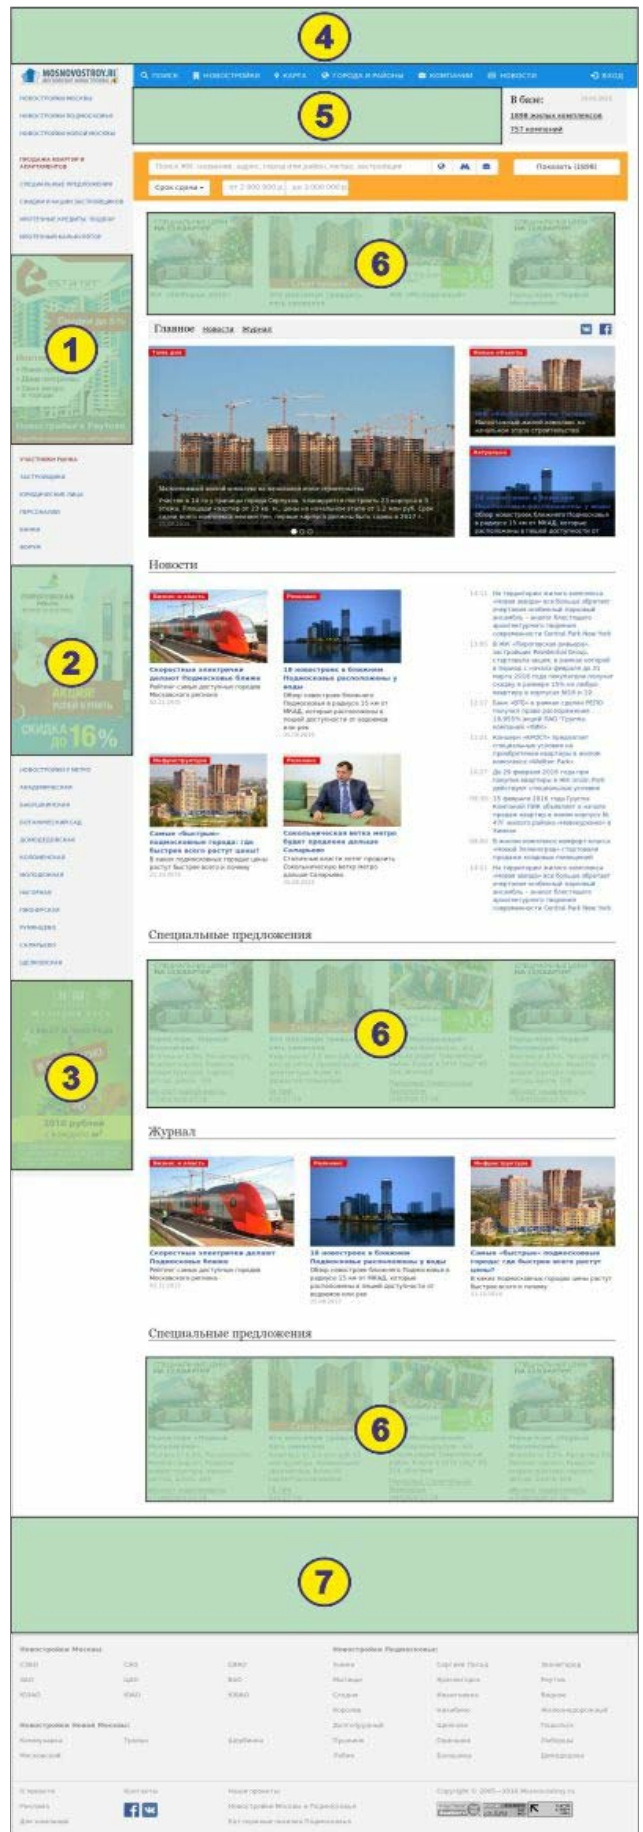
4

MOSNOVOSTROY.RU

ПОИСК НОВОСТРОЙКИ КАРТА ГОРОДА И РАЙОНЫ КОМПАНИИ НОВОСТИ ВХОД

НОВОСТРОЙКИ МОСКВЫ
НОВОСТРОЙКИ ПОДМОСКОВЬЯ
НОВОСТРОЙКИ НОВОЙ МОСКВЫ

5

В базе:
1898 жилых комплексов
757 компаний

ПРОДАЖА КВАРТИР В АПАРТАМЕНТОВ
СПЕЦИАЛЬНЫЕ ПРЕДЛОЖЕНИЯ
СКИДКИ И АКЦИИ ЗАСТРОЙЩИКОВ
ИПОТЕЧНЫЕ КРЕДИТЫ
ИПОТЕЧНЫЙ КАЛЬКУЛЯТОР

Показать (1898)

Срок сдачи

1

6

Главное Новости Журнал

УЧАСТНИКИ РЫНКА
ЗАСТРОЙЩИКИ
ЮРИДИЧЕСКИЕ ЛИЦА
ПЕРСОНАЛИИ
БАНКИ
ФОРУМ

2

АКЦИЯ!
СКИДКА ДО 16%

Новости

Скоростные электрички делают Подмосковье ближе

18 новостроек в ближнем Подмосковье расположены у воды

Самые «быстрые» подмосковные города: где быстрее всего растут цены?

Сокольническая ветка метро будет продлена дальше Саларьево

НОВОСТРОЙКИ У МЕТРО
АКАДЕМИЧЕСКАЯ
БАБУШКИНСКАЯ
БОТАНИЧЕСКИЙ САД
ДОМОДЕДОВСКАЯ
КОЛОМЕНСКАЯ
МОЛОДЕЖНАЯ
НАГОРНАЯ
ПИОНЕРСКАЯ
РУМЯНЦЕВО
САЛАРЬЕВО
ЩЕЛКОВСКАЯ

Специальные предложения

3

6

Журнал

Скоростные электрички делают Подмосковье ближе

18 новостроек в ближнем Подмосковье расположены у воды

Самые «быстрые» подмосковные города: где быстрее всего растут цены?

Специальные предложения

6

7

Новостройки Москвы
Новостройки Подмосковья
Новостройки Новой Москвы